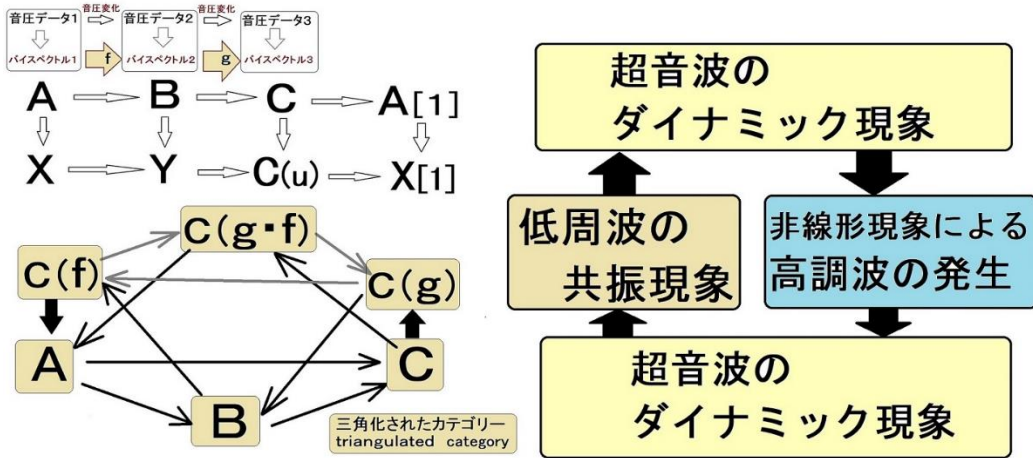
音圧データ1
バイスペクトル1
音圧変化
f
音圧データ2
バイスペクトル2
音圧変化
g
音圧データ3
バイスペクトル3

A B C A[1]
X Y C(u) X[1]

C(g・f)
C(f)
C(g)
A
C
B
三角化されたカテゴリー
triangulated category

超音波の
ダイナミック現象

低周波の
共振現象

非線形現象による
高調波の発生

超音波の
ダイナミック現象